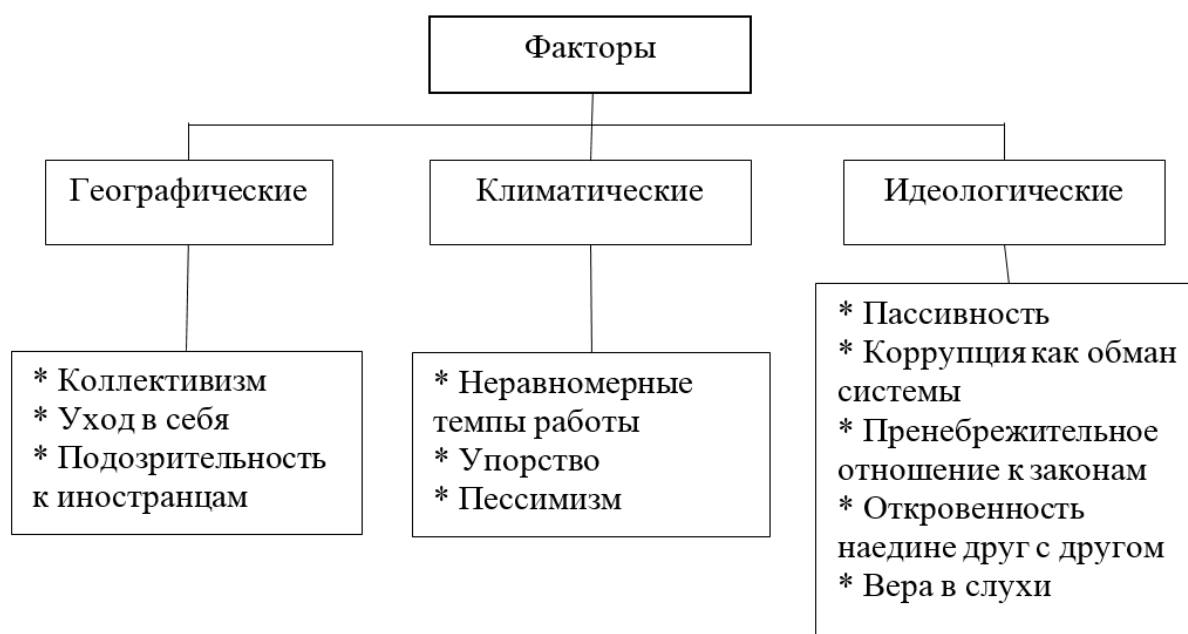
Факторы

Географические

Климатические

Идеологические

* Коллективизм
* Уход в себя
* Подозрительность к иностранцам

* Неравномерные темпы работы
* Упорство
* Пессимизм

* Пассивность
* Коррупция как обман системы
* Пренебрежительное отношение к законам
* Откровенность наедине друг с другом
* Вера в слухи